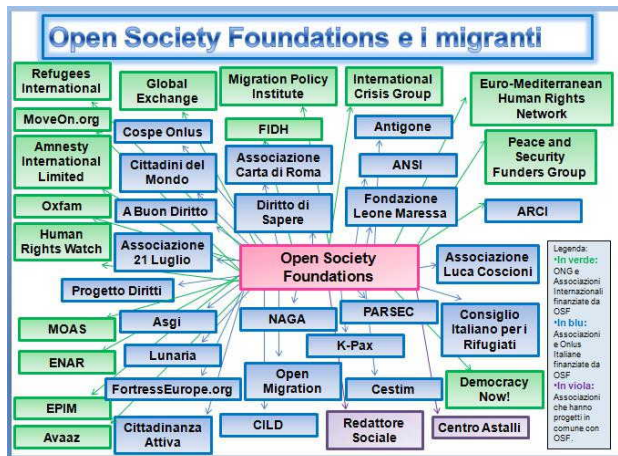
Open Society Foundations e i migranti

Refugees International

Global Exchange

Migration Policy Institute

International Crisis Group

Euro-Mediterranean Human Rights Network

MoveOn.org

Cospe Onlus

FIDH

Antigone

Amnesty International Limited

Cittadini del Mondo

Associazione Carta di Roma

ANSI

Peace and Security Funders Group

Oxfam

A Buon Diritto

Diritto di Sapere

Fondazione Leone Maressa

ARCI

Human Rights Watch

Associazione 21 Luglio

Open Society Foundations

Associazione Luca Coscioni

Legenda:
•In verde: ONG e Associazioni Internazionali finanziate da OSF
•In blu: Associazioni e Onlus Italiane finanziate da OSF
•In viola: Associazioni che hanno progetti in comune con OSF.

Progetto Diritti

MOAS

Asgi

NAGA

PARSEC

Consiglio Italiano per i Rifugiati

ENAR

Lunaria

K-Pax

FortressEurope.org

Open Migration

Cestim

Democracy Now!

EPIM

Avaaz

Cittadinanza Attiva

CILD

Redattore Sociale

Centro Astalli